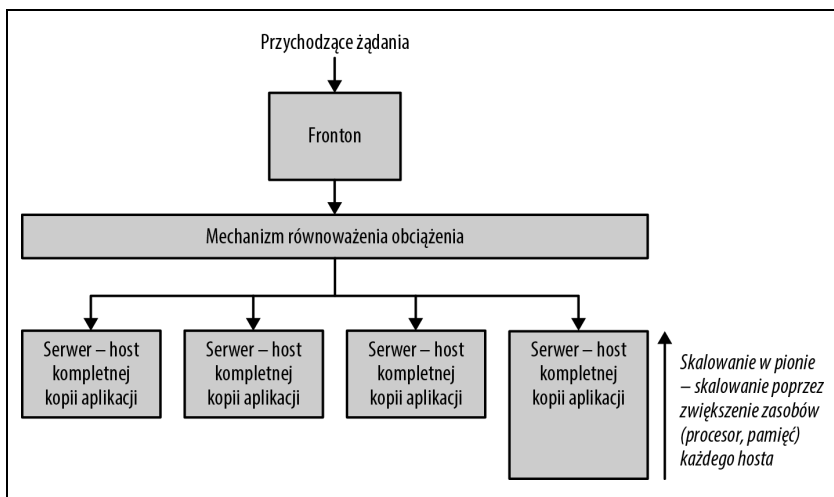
Przychodzące żądania

Fronton

Mechanizm równoważenia obciążenia

Serwer – host kompletnej kopii aplikacji

Serwer – host kompletnej kopii aplikacji

Serwer – host kompletnej kopii aplikacji

Serwer – host kompletnej kopii aplikacji

Skalowanie w pionie – skalowanie poprzez zwiększenie zasobów (procesor, pamięć) każdego hosta